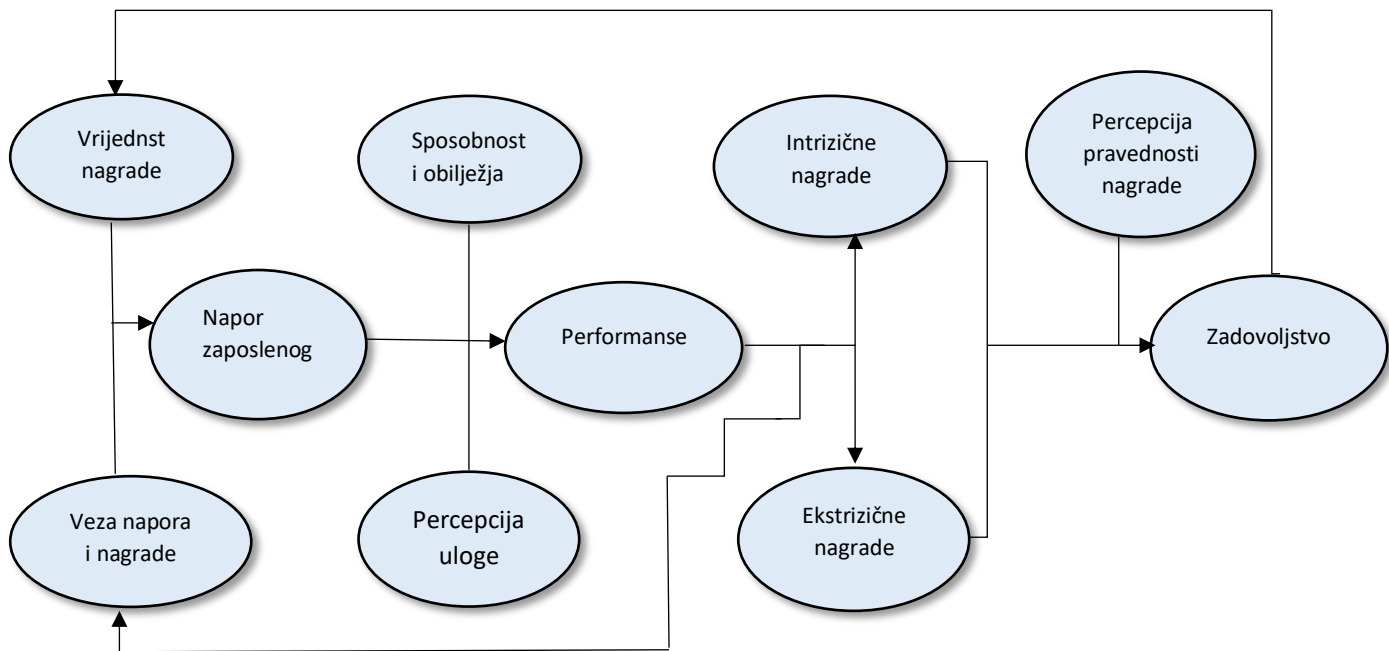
Vrijednst nagrade

Sposobnost i obilježja

Intrizične nagrade

Percepcija pravednosti nagrade

Napor zaposlenog

Performanse

Zadovoljstvo

Veza napora i nagrade

Percepcija uloge

Ekstrizične nagrade